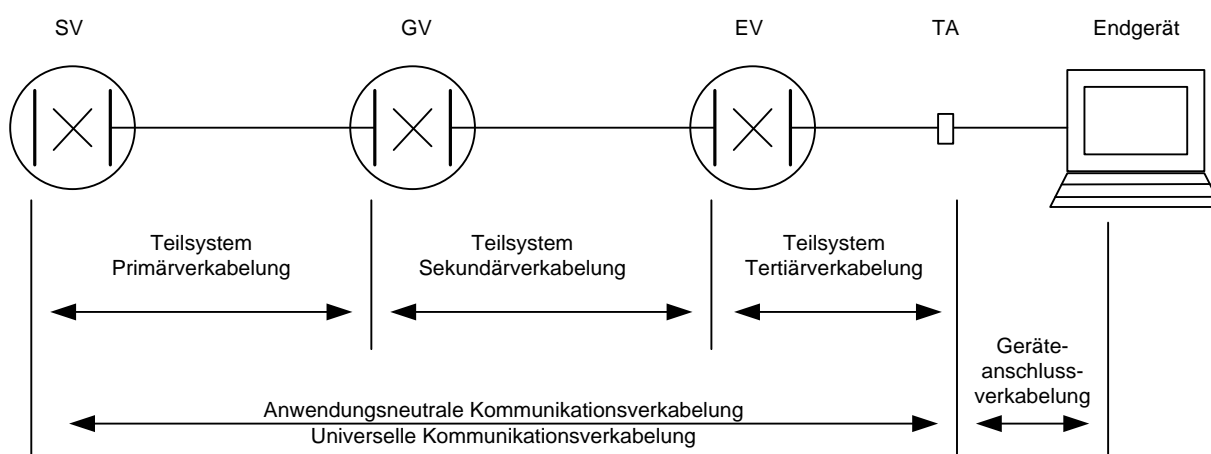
SV GV EV TA Endgerät

Teilsystem Primärverkabelung

Teilsystem Sekundärverkabelung

Teilsystem Tertiärverkabelung

Geräteanschlussverkabelung

Anwendungsneutrale Kommunikationsverkabelung
Universelle Kommunikationsverkabelung